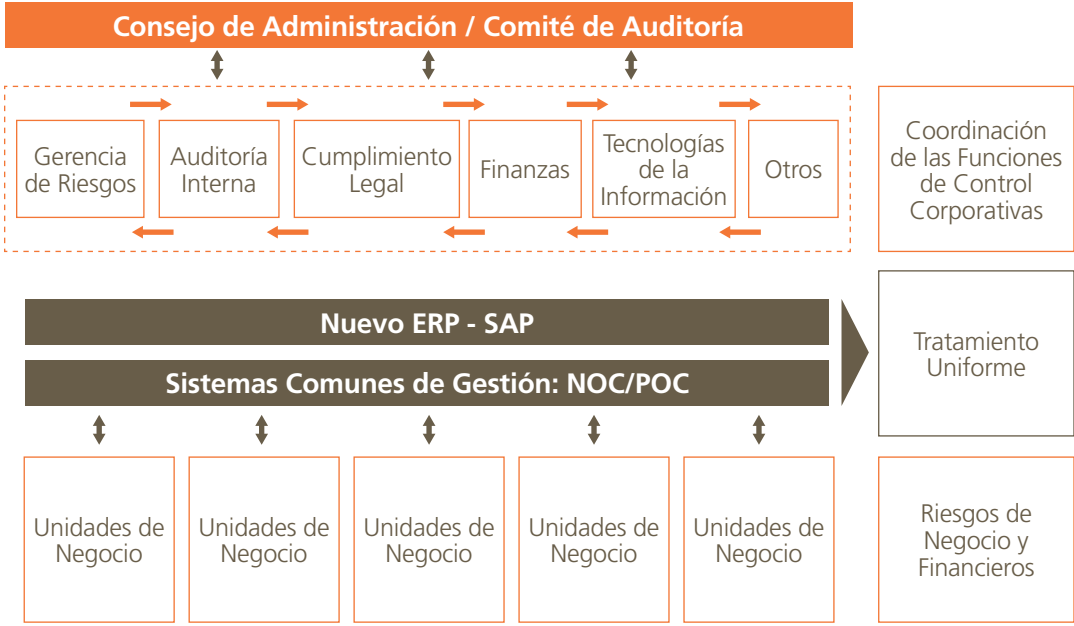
Consejo de Administración / Comité de Auditoría

Gerencia de Riesgos

Auditoría Interna

Cumplimiento Legal

Finanzas

Tecnologías de la Información

Otros

Coordinación de las Funciones de Control Corporativas

Nuevo ERP - SAP

Sistemas Comunes de Gestión: NOC/POC

Tratamiento Uniforme

Unidades de Negocio

Unidades de Negocio

Unidades de Negocio

Unidades de Negocio

Unidades de Negocio

Riesgos de Negocio y Financieros